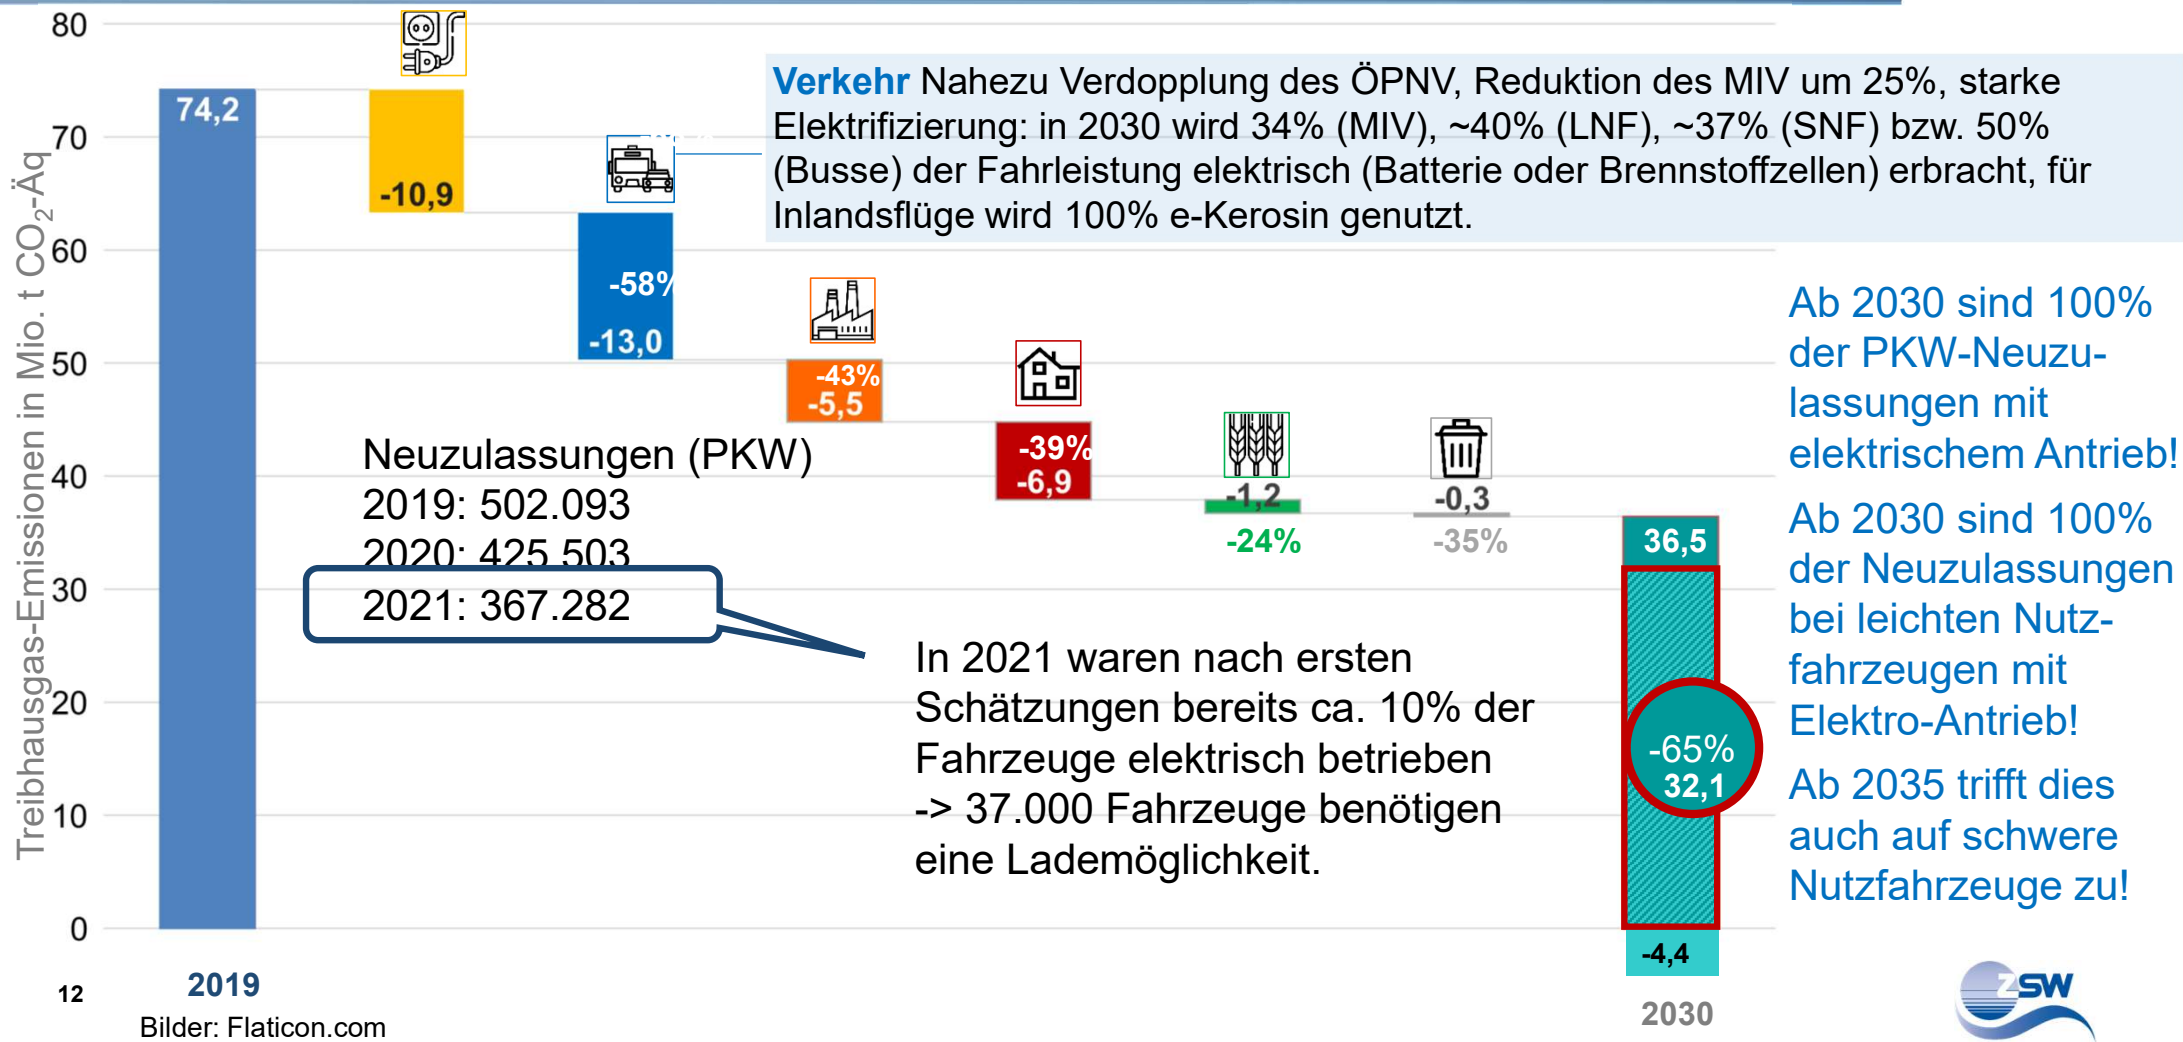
80
70
60
50
40
30
20
10
0

Treibhausgas-Emissionen in Mio. t $CO_2$-Äq

74,2

-10,9

-58%
-13,0

-43%
-5,5

-39%
-6,9

-1,2
-24%

-0,3
-35%

36,5

-65%
32,1

-4,4

**Verkehr** Nahezu Verdopplung des ÖPNV, Reduktion des MIV um 25%, starke Elektrifizierung: in 2030 wird 34% (MIV), ~40% (LNF), ~37% (SNF) bzw. 50% (Busse) der Fahrleistung elektrisch (Batterie oder Brennstoffzellen) erbracht, für Inlandsflüge wird 100% e-Kerosin genutzt.

Neuzulassungen (PKW)
2019: 502.093
2020: 425.503
2021: 367.282

In 2021 waren nach ersten Schätzungen bereits ca. 10% der Fahrzeuge elektrisch betrieben -> 37.000 Fahrzeuge benötigen eine Lademöglichkeit.

Ab 2030 sind 100% der PKW-Neuzulassungen mit elektrischem Antrieb!

Ab 2030 sind 100% der Neuzulassungen bei leichten Nutzfahrzeugen mit Elektro-Antrieb!

Ab 2035 trifft dies auch auf schwere Nutzfahrzeuge zu!

12

2019

Bilder: Flaticon.com

2030

ZSW